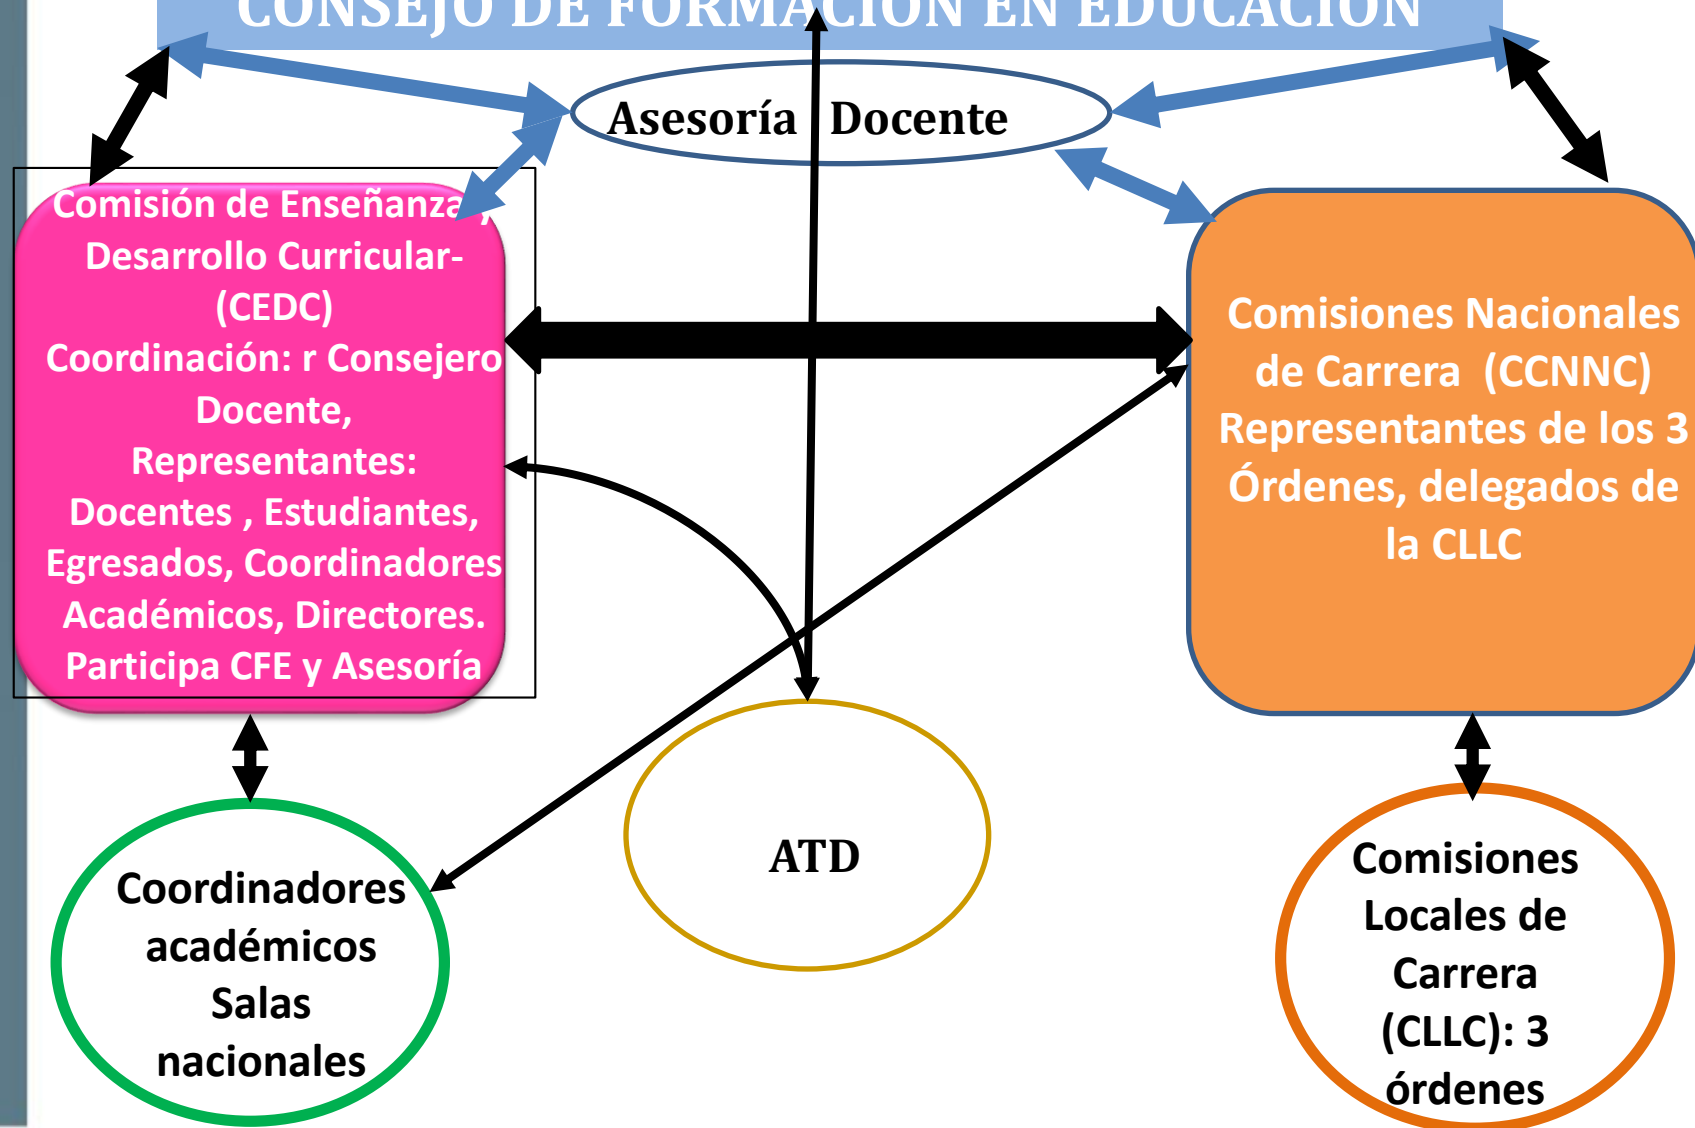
CONSEJO DE FORMACIÓN EN EDUCACIÓN

Asesoría Docente

Comisión de Enseñanza y Desarrollo Curricular- (CEDC)
Coordinación: r Consejero Docente,
Representantes:
Docentes , Estudiantes, Egresados, Coordinadores Académicos, Directores.
Participa CFE y Asesoría

Comisiones Nacionales de Carrera (CCNNC)
Representantes de los 3 Órdenes, delegados de la CLLC

ATD

Coordinadores académicos Salas nacionales

Comisiones Locales de Carrera (CLLC): 3 órdenes